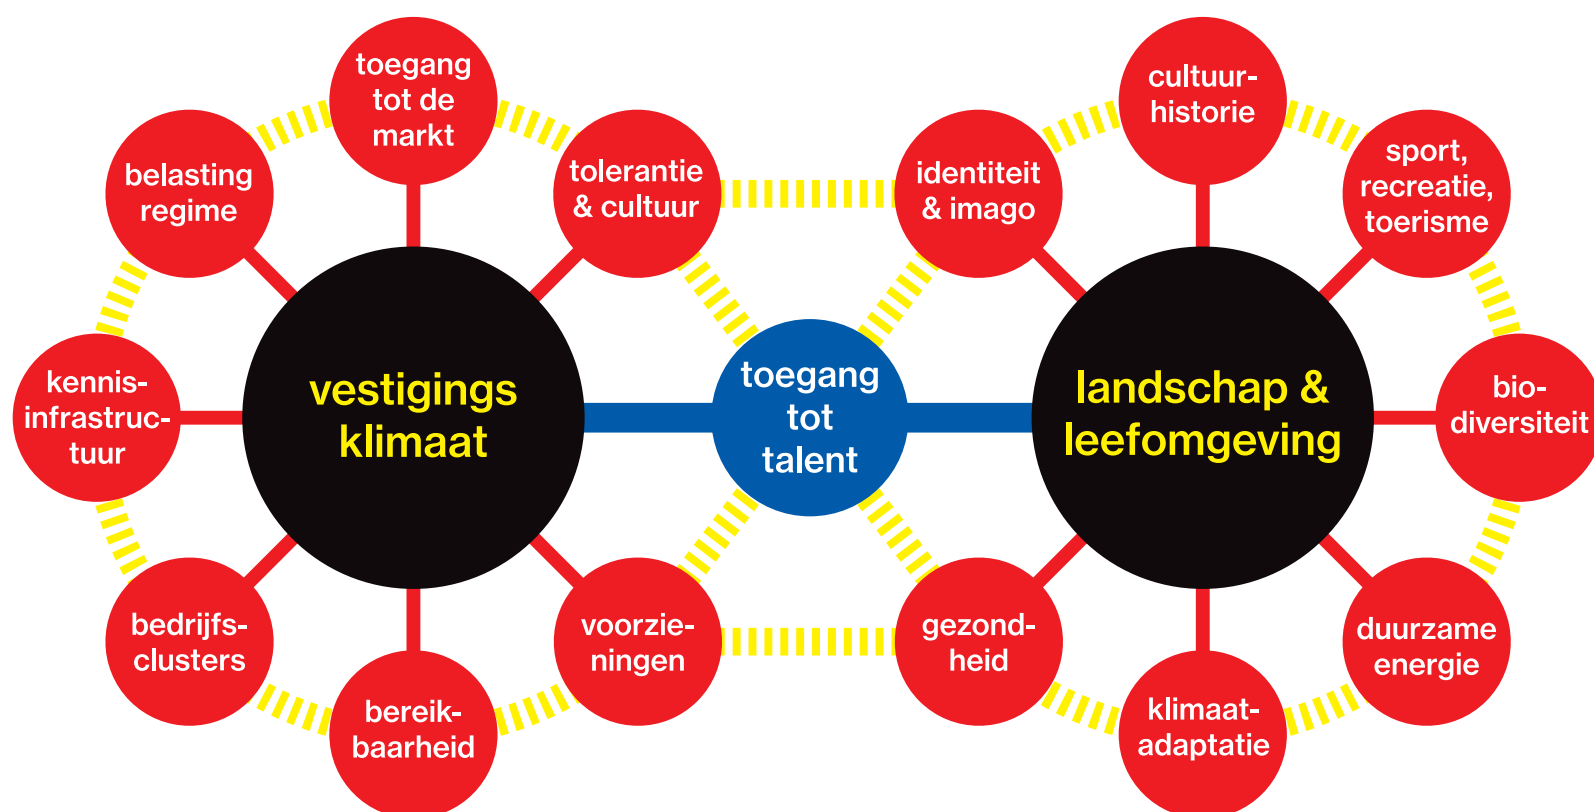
vestigings klimaat

toegang tot de markt

belasting regime

tolerantie & cultuur

kennis-infrastructuur

bedrijfs-clusters

bereik-baarheid

voorzie-ningen

toegang tot talent

landschap & leefomgeving

identiteit & imago

cultuur-historie

sport, recreatie, toerisme

bio-diversiteit

duurzame energie

klimaat-adaptatie

gezond-heid